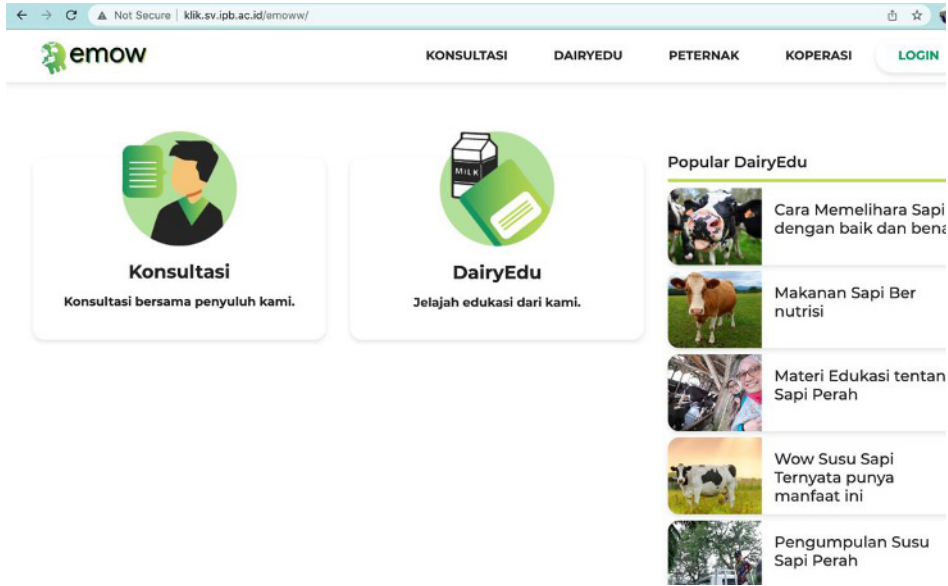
Not Secure | klik.sv.ipb.ac.id/emoww/

emow

KONSULTASI DAIRYEDU PETERNAK KOPERASI LOGIN

MILK

Konsultasi

Konsultasi bersama penyuluh kami.

DairyEdu

Jelajah edukasi dari kami.

Popular DairyEdu

Cara Memelihara Sapi dengan baik dan bena

Makanan Sapi Ber nutrisi

Materi Edukasi tentan Sapi Perah

Wow Susu Sapi Ternyata punya manfaat ini

Pengumpulan Susu Sapi Perah